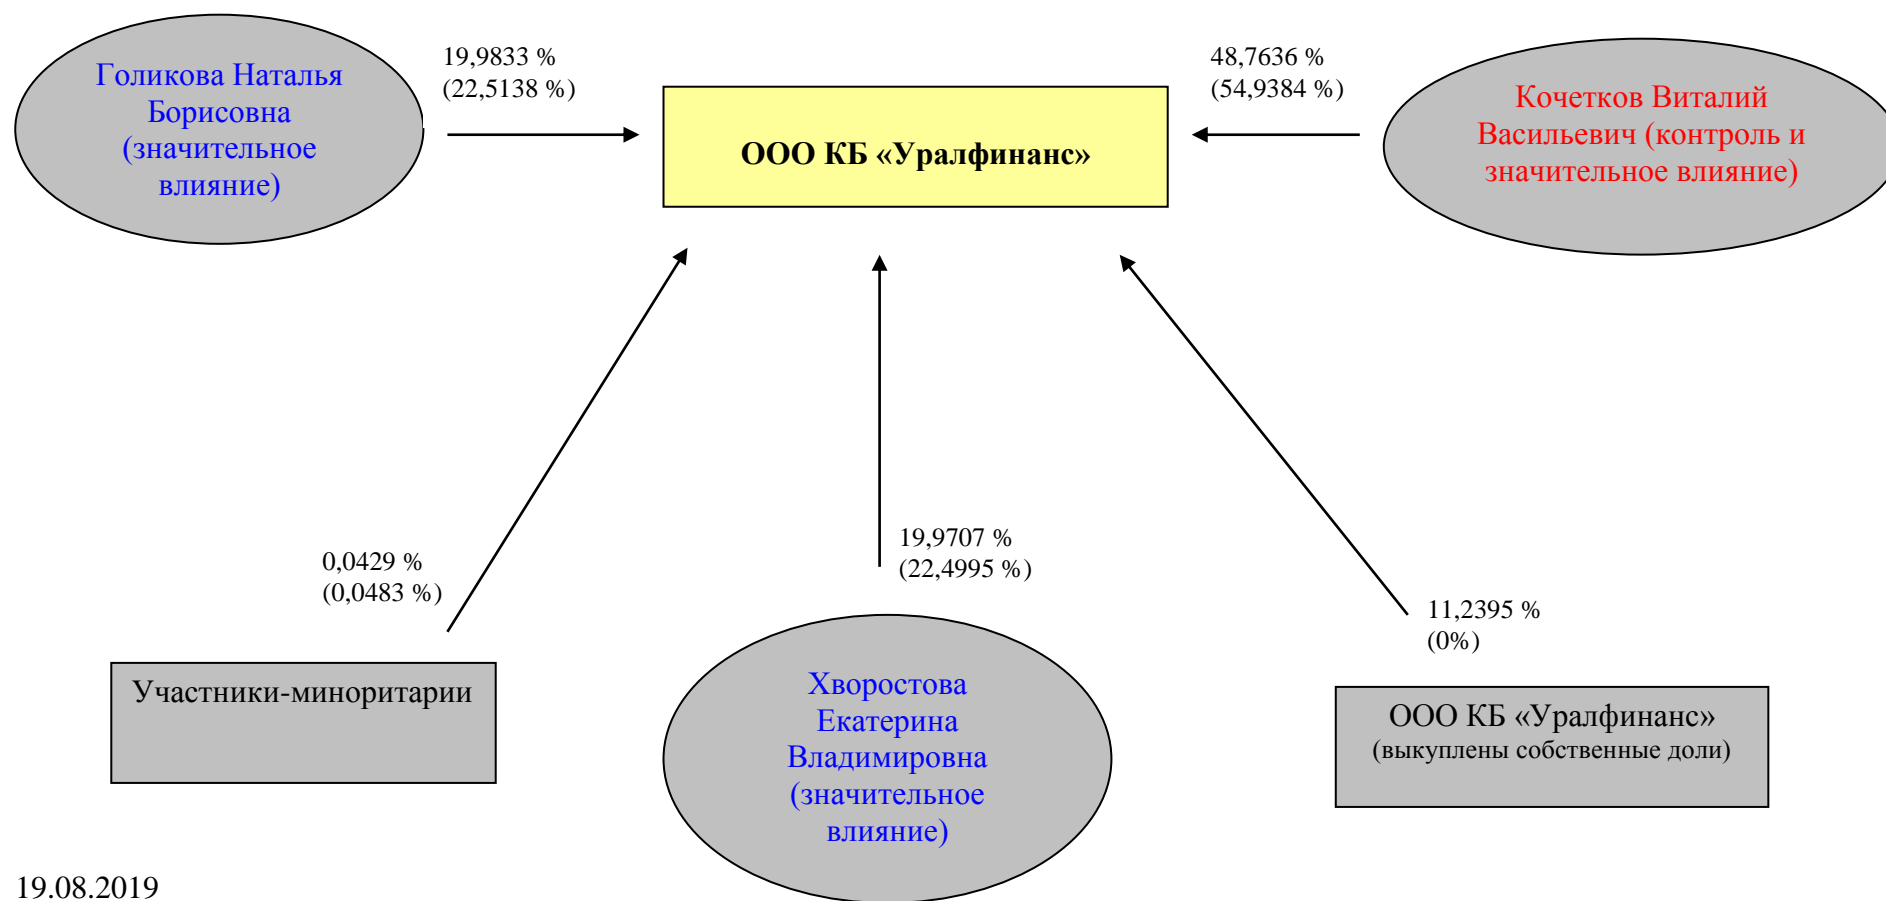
Голикова Наталья Борисовна (значительное влияние)

19,9833 %
(22,5138 %)

ООО КБ «Уралфинанс»

48,7636 %
(54,9384 %)

Кочетков Виталий Васильевич (контроль и значительное влияние)

0,0429 %
(0,0483 %)

19,9707 %
(22,4995 %)

11,2395 %
(0%)

Участники-миноритарии

Хворостова Екатерина Владимировна (значительное влияние)

ООО КБ «Уралфинанс»
(выкуплены собственные доли)

19.08.2019